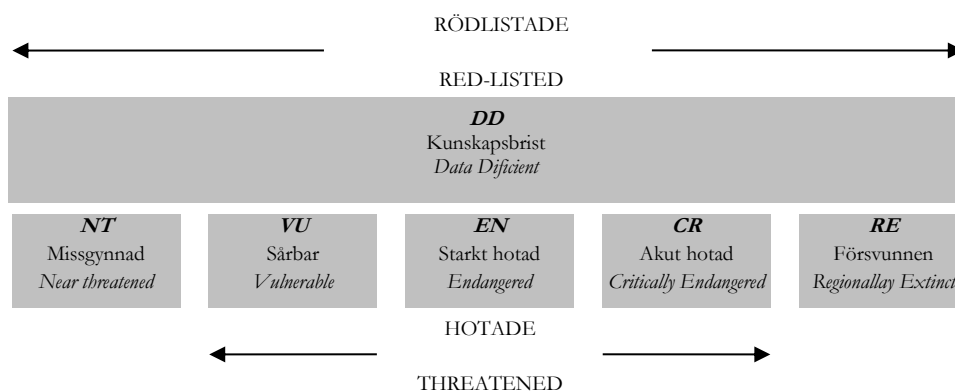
RÖDLISTADE

RED-LISTED

**DD**
Kunskapsbrist
*Data Dificient*

**NT**
Missgynnad
*Near threatened*

**VU**
Sårbar
*Vulnerable*

**EN**
Starkt hotad
*Endangered*

**CR**
Akut hotad
*Critically Endangered*

**RE**
Försvunnen
*Regionallay Extinct*

HOTADE

THREATENED